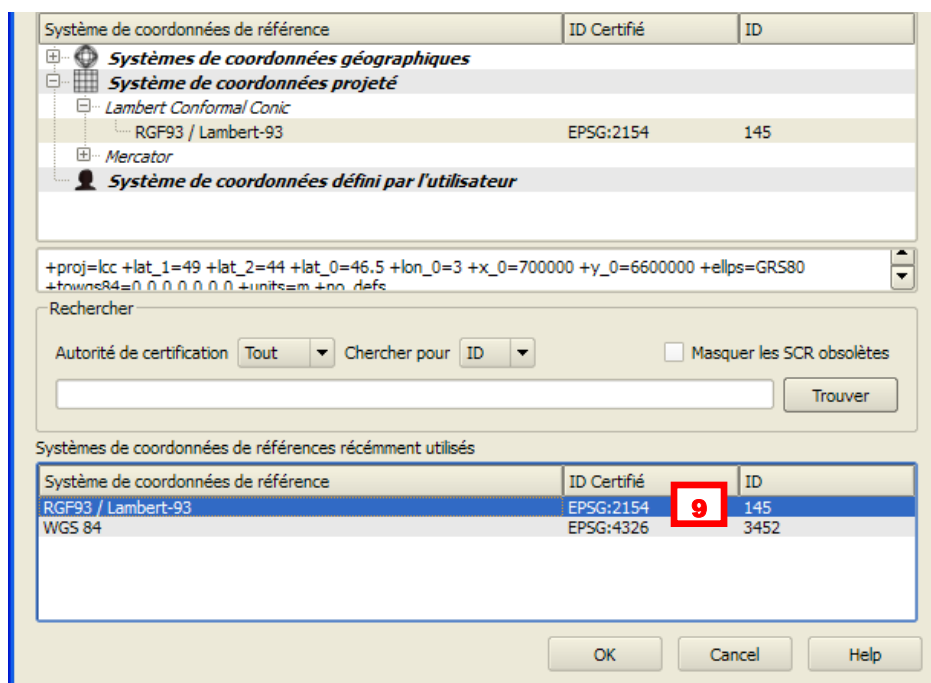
| Système de coordonnées de référence | ID Certifié | ID |
|---|---|---|
| Systèmes de coordonnées géographiques | | |
| Système de coordonnées projeté | | |
| Lambert Conformal Conic | | |
| RGF93 / Lambert-93 | EPSG:2154 | 145 |
| Mercator | | |
| Système de coordonnées défini par l'utilisateur | | |

+proj=lcc +lat_1=49 +lat_2=44 +lat_0=46.5 +lon_0=3 +x_0=700000 +y_0=6600000 +ellps=GRS80 +towgs84=0,0,0,0,0,0,0 +units=m +no_defs

Rechercher

Autorité de certification Tout Chercher pour ID Masquer les SCR obsolètes

Trouver

Systèmes de coordonnées de références récemment utilisés

| Système de coordonnées de référence | ID Certifié | ID |
|---|---|---|
| RGF93 / Lambert-93 | EPSG:2154 | 145 |
| WGS 84 | EPSG:4326 | 3452 |

9

OK Cancel Help